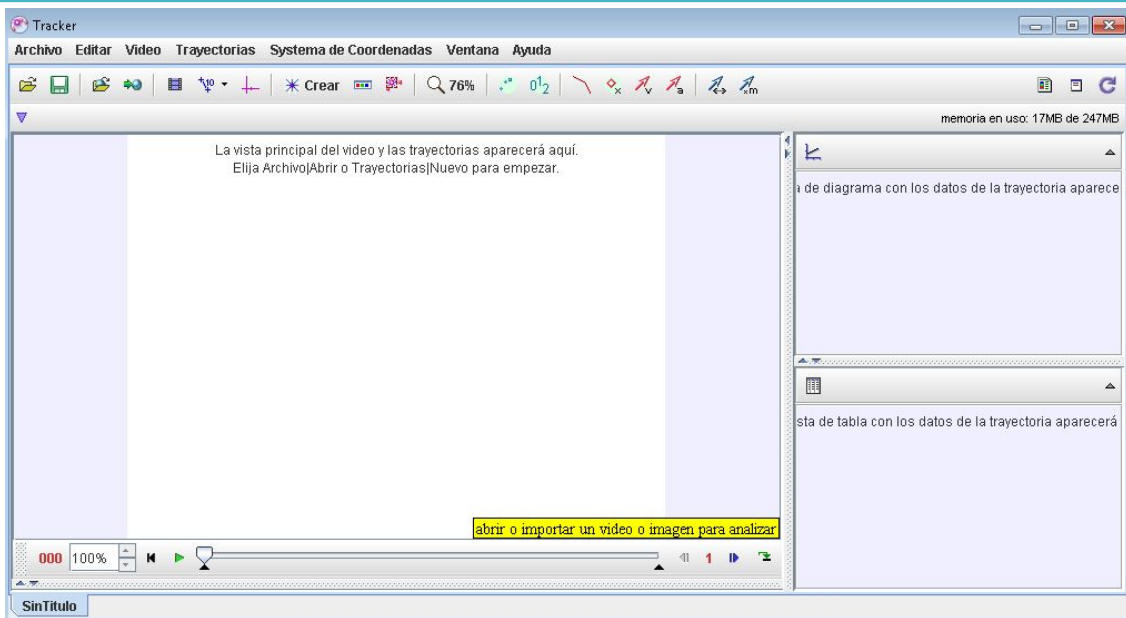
Tracker

Archivo Editar Video Trayectorias Systema de Coordenadas Ventana Ayuda

Crear 76%

memoria en uso: 17MB de 247MB

La vista principal del video y las trayectorias aparecerá aquí.
Elija Archivo|Abrir o Trayectorias|Nuevo para empezar.

ı de diagrama con los datos de la trayectoria aparece

sta de tabla con los datos de la trayectoria aparecerá

abrir o importar un video o imagen para analizar

000 100% 1

SinTitulo